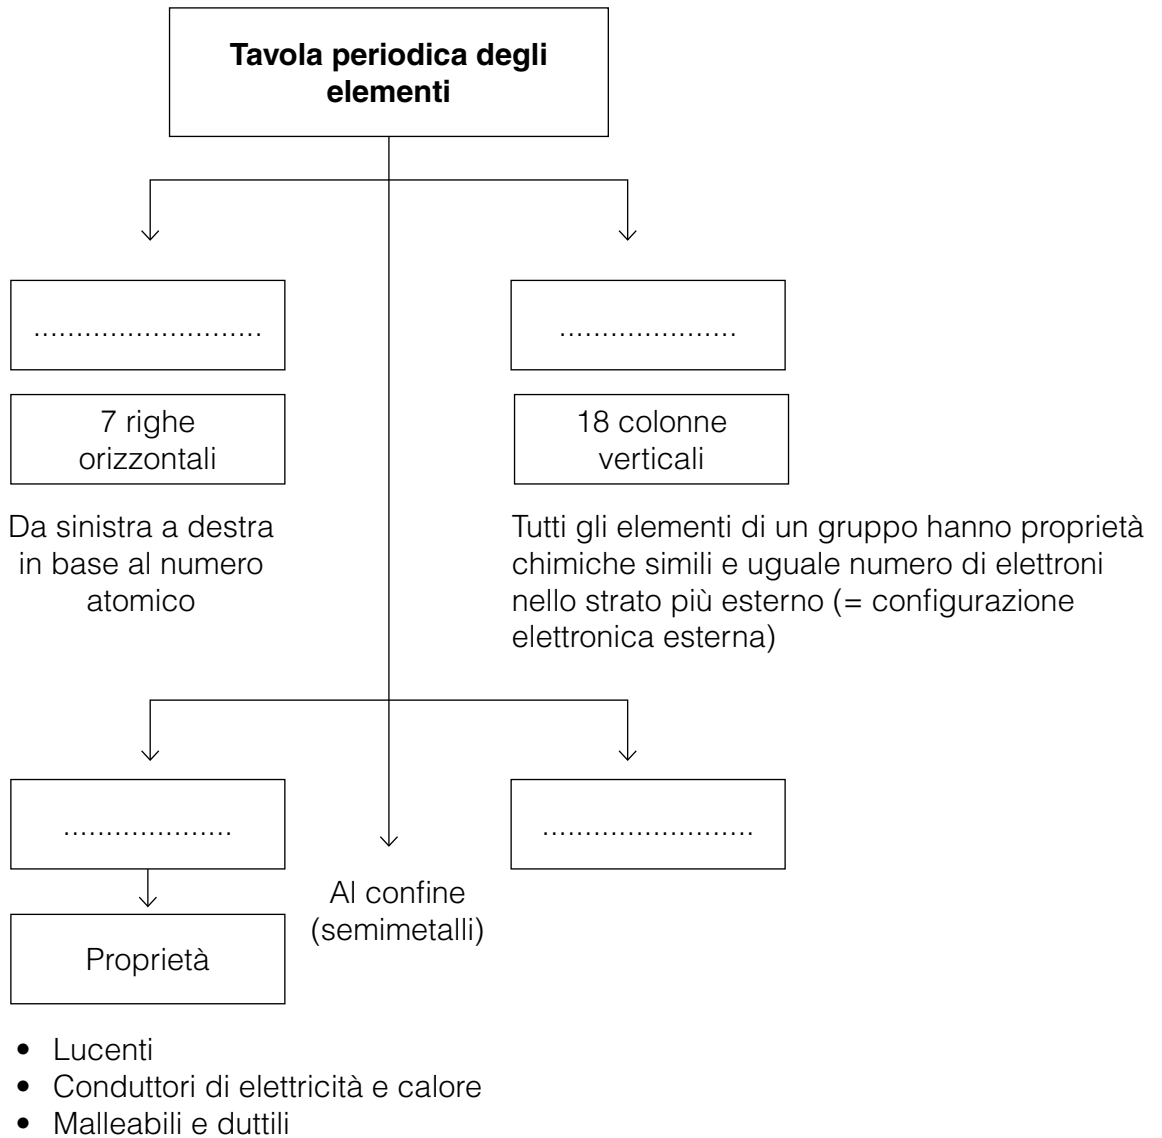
**Tavola periodica degli elementi**

........................

....................

7 righe orizzontali

18 colonne verticali

Da sinistra a destra in base al numero atomico

Tutti gli elementi di un gruppo hanno proprietà chimiche simili e uguale numero di elettroni nello strato più esterno (= configurazione elettronica esterna)

....................

........................

Al confine (semimetalli)

Proprietà

- Lucenti
- Conduttori di elettricità e calore
- Malleabili e duttili